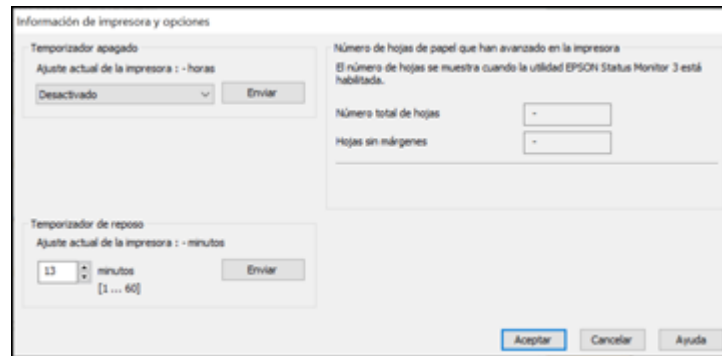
Información de impresora y opciones

Temporizador apagado

Ajuste actual de la impresora : - horas

Desactivado

Enviar

Número de hojas de papel que han avanzado en la impresora

El número de hojas se muestra cuando la utilidad EPSON Status Monitor 3 está habilitada.

Número total de hojas -

Hojas sin márgenes -

Temporizador de reposo

Ajuste actual de la impresora : - minutos

13 minutos

[1 ... 60]

Enviar

Aceptar

Cancelar

Ayuda